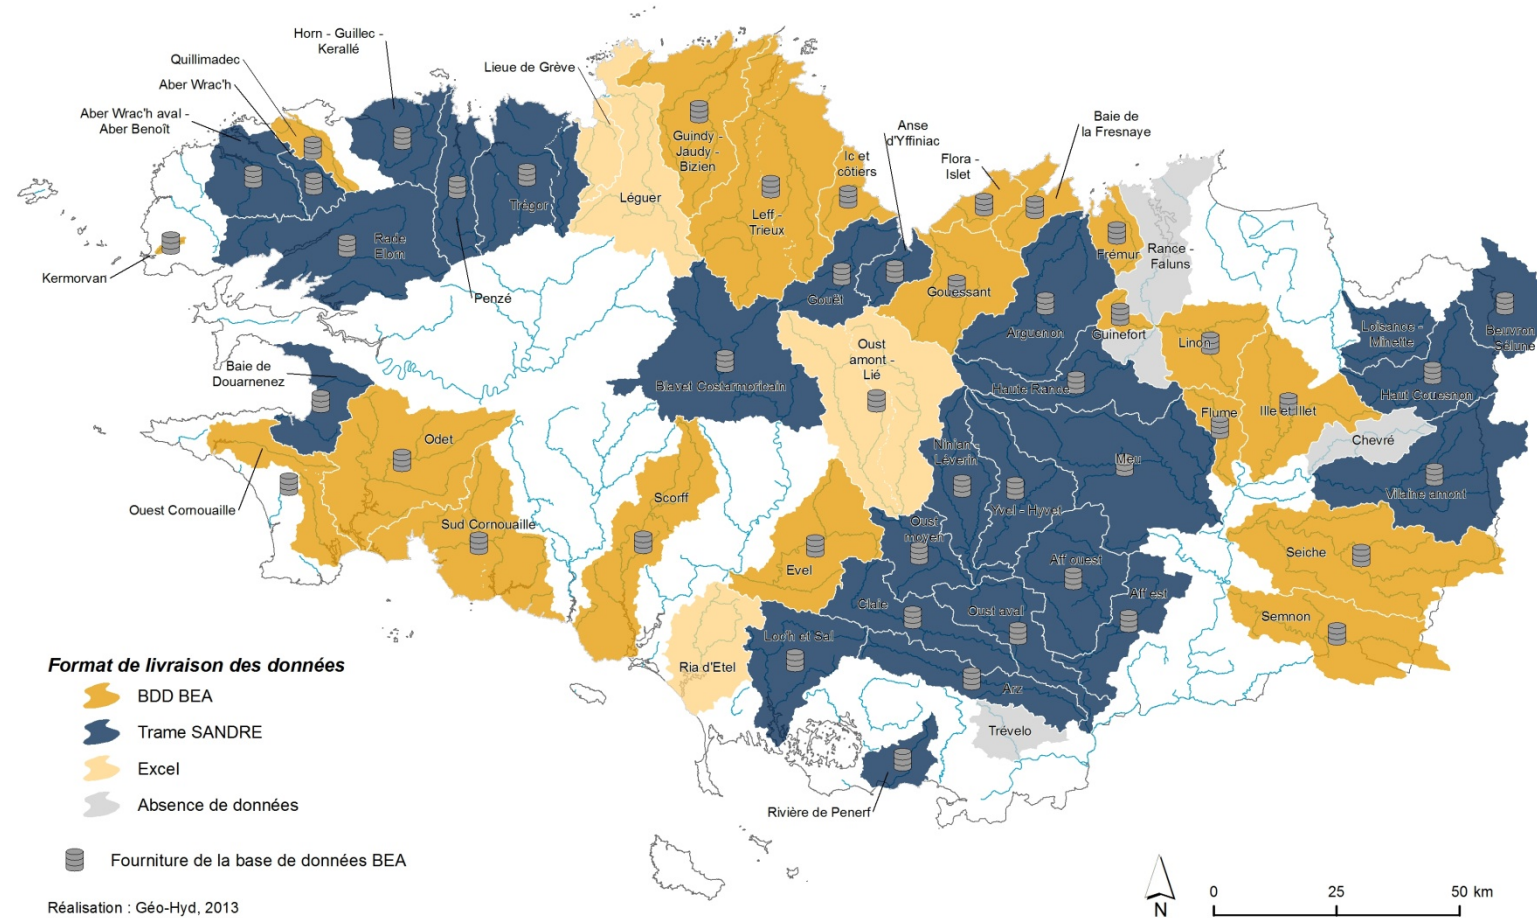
Horn - Guillec - Keralllé
Quillimadec
Aber Wrac'h
Aber Wrac'h aval - Aber Benoît
Lieue de Grève
Anse d'Yffiniac
Baie de la Fresnaye
Guindy - Jaudy - Bizien
Ic et côtiers
Flora - Islet
Léguer
Trégor
Leff - Trieux
Fremur
Rance - Faluns
Kermorvan
Rade Elorn
Penzé
Gouët
Gouessant
Arguenon
Guinefort
Linon
Loisance - Minette
Beuvron Sélune
Oust amont - Lié
Baie de Douarnenez
Blavet Costarmoricain
Haute Rance
Haut Couesnon
Flume
Ille et Illet
Chevré
Odet
Ninian - Léverin
Meu
Vilaine amont
Ouest Cornouaille
Scorff
Yvel - Hyvet
Sud Cornouaille
Oust moyen
Aff ouest
Seiche
Evel
Aff est
Claie
Oust aval
Semnon
Loc'h et Sal
Ria d'Etel
Arz
Trévelo
Rivière de Penerf
Format de livraison des données
BDD BEA
Trame SANDRE
Excel
Absence de données
Fourniture de la base de données BEA
Réalisation : Géo-Hyd, 2013
N
0 25 50 km